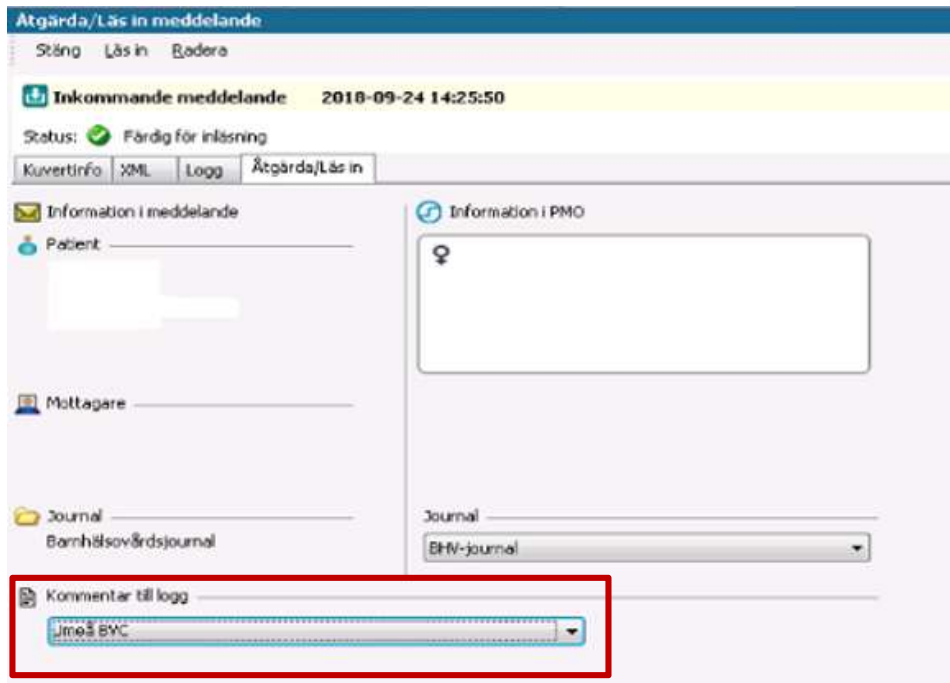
Åtgärda/Läs in meddelande

Stäng Läs in Radera

Inkommande meddelande 2018-09-24 14:25:50

Status: Färdig för inläsning

Kuvertinfo XML Logg Åtgärda/Läs in

Information i meddelande

Patient

Mottagare

Journal

Barnhälsovårdsjournal

Information i PMO

♀

Journal

BHV-journal

Kommentar till logg

Umeå BVC